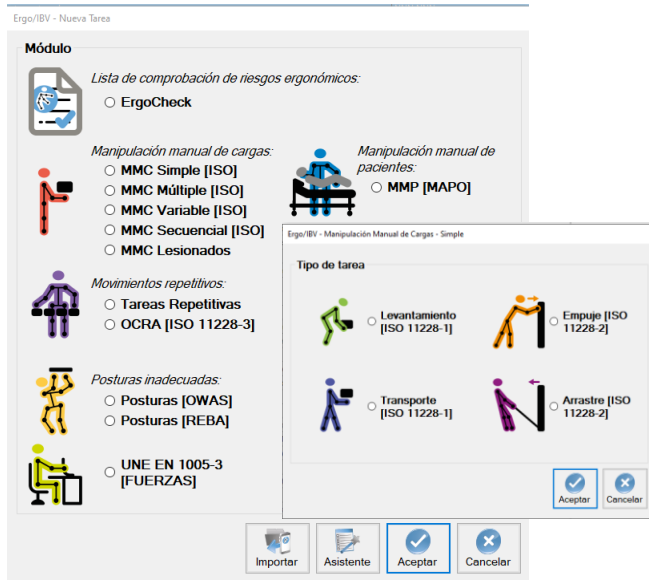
Ergo/IBV - Nueva Tarea

Módulo

Lista de comprobación de riesgos ergonómicos:
ErgoCheck

Manipulación manual de cargas:
MMC Simple [ISO]
MMC Múltiple [ISO]
MMC Variable [ISO]
MMC Secuencial [ISO]
MMC Lesionados

Manipulación manual de pacientes:
MMP [MAPO]

Movimientos repetitivos:
Tareas Repetitivas
OCRA [ISO 11228-3]

Posturas inadecuadas:
Posturas [OWAS]
Posturas [REBA]

UNE EN 1005-3 [FUERZAS]

Importar
Asistente
Aceptar
Cancelar

Ergo/IBV - Manipulación Manual de Cargas - Simple

Tipo de tarea

Levantamiento [ISO 11228-1]
Empuje [ISO 11228-2]
Transporte [ISO 11228-1]
Arrastre [ISO 11228-2]

Aceptar
Cancelar